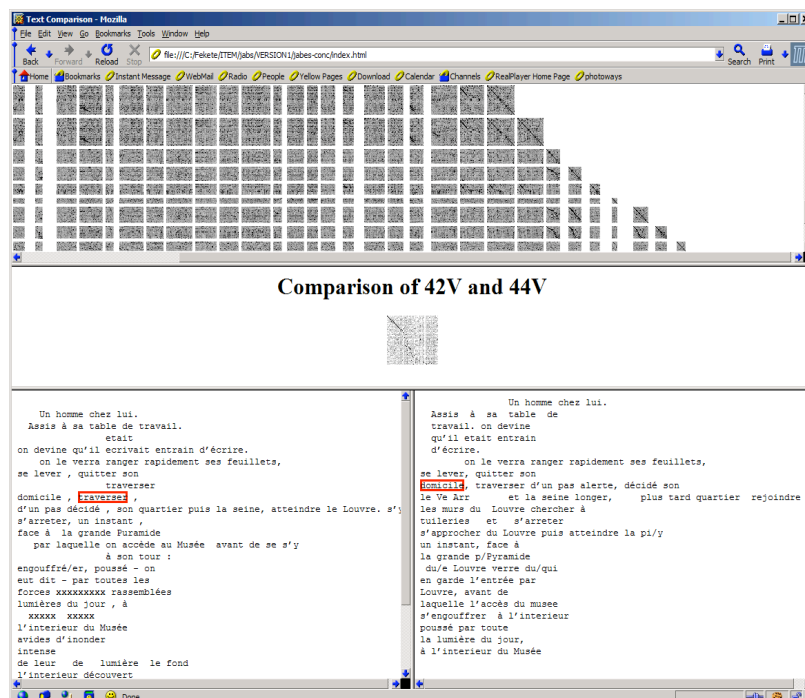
Text Comparison - Mozilla

File Edit View Go Bookmarks Tools Window Help

Back Forward Reload Stop file:///C:/Fekete/ITEM/jabs/VERSION1/jabes-conc/index.html Search Print

Home Bookmarks Instant Message WebMail Radio People Yellow Pages Download Calendar Channels RealPlayer Home Page photoways

Comparison of 42V and 44V

Un homme chez lui.
Assis à sa table de travail.
etait
on devine qu'il ecrivait entrain d'écrire.
on le verra ranger rapidement ses feuillets,
se lever , quitter son
traverser
domicile , traverser ,
d'un pas décidé , son quartier puis la seine, atteindre le Louvre. s'y
s'arreter, un instant ,
face à la grande Puramide
par laquelle on accède au Musée avant de se s'y
à son tour :
engouffré/er, poussé - on
eut dit - par toutes les
forces xxxxxxxxx rassemblées
lumières du jour , à
xxxxx xxxxx
l'interieur du Musée
avides d'inonder
intense
de leur de lumière le fond
l'interieur découvert

Un homme chez lui.
Assis à sa table de
travail. on devine
qu'il etait entrain
d'écrire.
on le verra ranger rapidement ses feuillets,
se lever, quitter son
domicile, traverser d'un pas alerte, décidé son
le Ve Arr et la seine longer, plus tard quartier rejoindre
les murs du Louvre chercher à
tuileries et s'arreter
s'approcher du Louvre puis atteindre la pi/y
un instant, face à
la grande p/Pyramide
du/e Louvre verre du/qui
en garde l'entrée par
Louvre, avant de
laquelle l'accès du musee
s'engouffrer à l'interieur
poussé par toute
la lumière du jour,
à l'interieur du Musée

Done